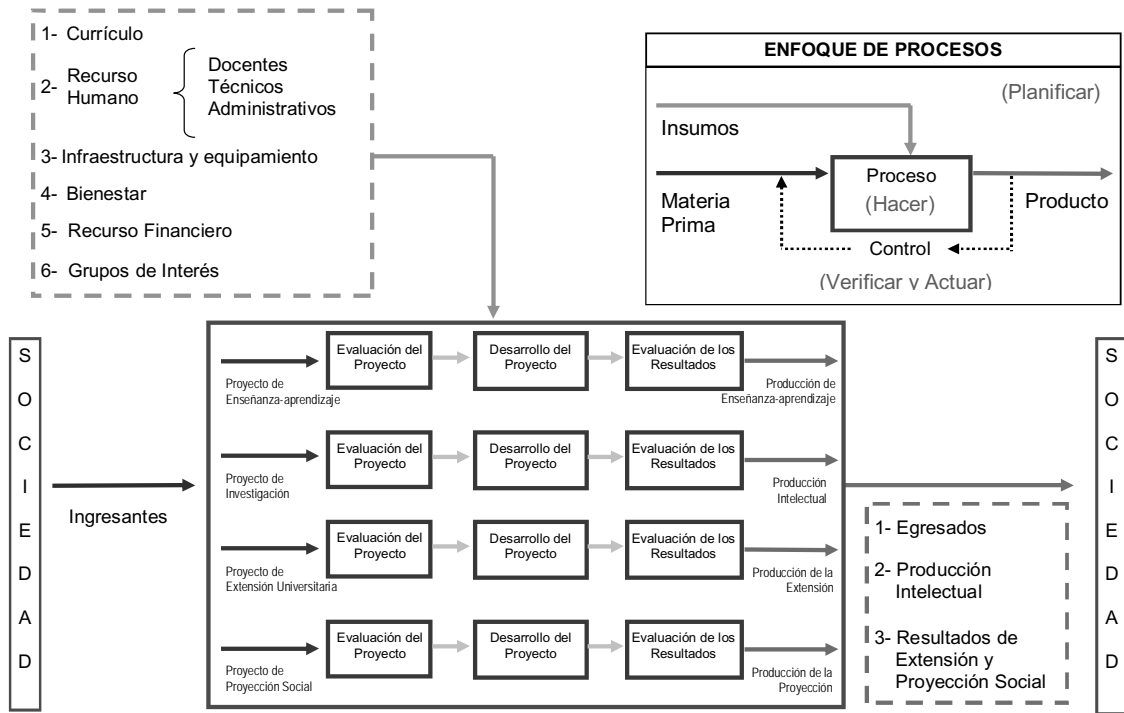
1- Currículo

2- Recurso Humano

Docentes
Técnicos
Administrativos

3- Infraestructura y equipamiento

4- Bienestar

5- Recurso Financiero

6- Grupos de Interés

ENFOQUE DE PROCESOS

(Planificar)

Insumos

Materia Prima

Proceso
(Hacer)

Producto

Control

(Verificar y Actuar)

S O C I E D A D

Ingresantes

Proyecto de Enseñanza-aprendizaje

Evaluación del Proyecto

Desarrollo del Proyecto

Evaluación de los Resultados

Producción de Enseñanza-aprendizaje

Proyecto de Investigación

Evaluación del Proyecto

Desarrollo del Proyecto

Evaluación de los Resultados

Producción Intelectual

Proyecto de Extensión Universitaria

Evaluación del Proyecto

Desarrollo del Proyecto

Evaluación de los Resultados

Producción de la Extensión

Proyecto de Proyección Social

Evaluación del Proyecto

Desarrollo del Proyecto

Evaluación de los Resultados

Producción de la Proyección

1- Egresados

2- Producción Intelectual

3- Resultados de Extensión y Proyección Social

S O C I E D A D